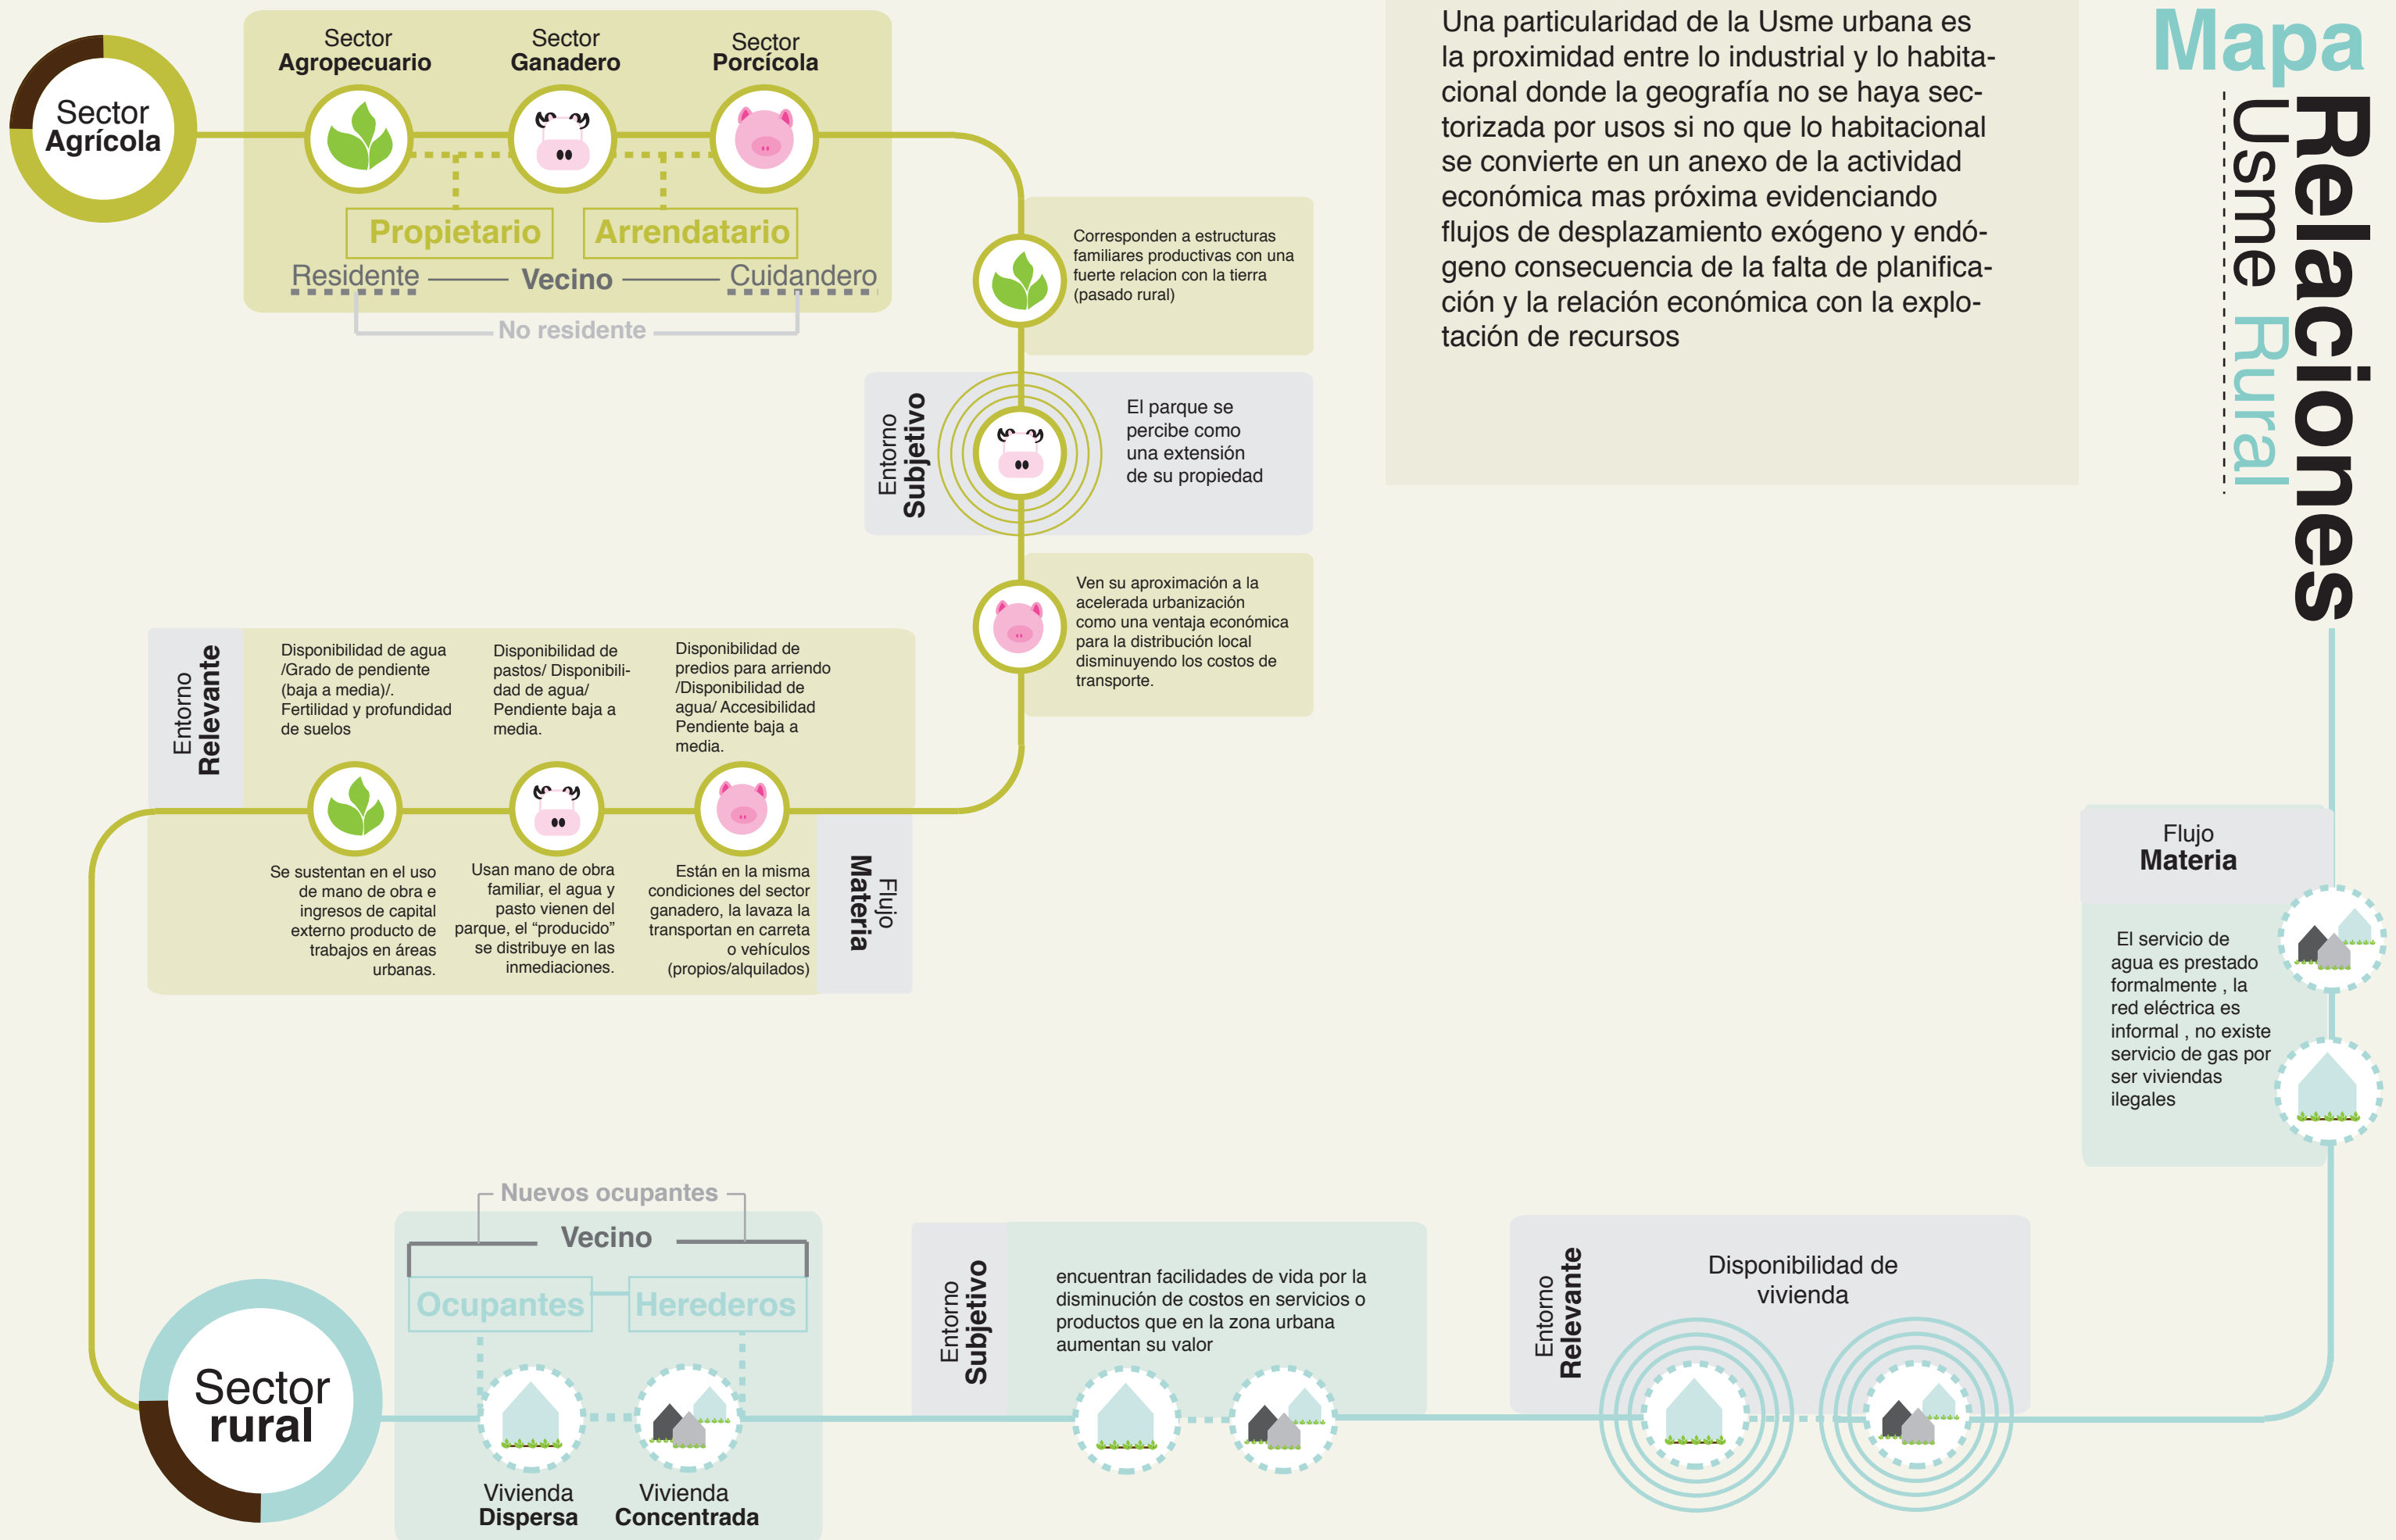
Sector Agrícola

Sector Agropecuario

Sector Ganadero

Sector Porcícola

Propietario

Arrendatario

Residente — Vecino — Cuidandero

No residente

Una particularidad de la Usme urbana es la proximidad entre lo industrial y lo habitacional donde la geografía no se haya sectorizada por usos si no que lo habitacional se convierte en un anexo de la actividad económica mas próxima evidenciando flujos de desplazamiento exógeno y endógeno consecuencia de la falta de planificación y la relación económica con la explotación de recursos

Mapa Relaciones Usme Rural

Corresponden a estructuras familiares productivas con una fuerte relacion con la tierra (pasado rural)

Entorno Subjetivo

El parque se percibe como una extensión de su propiedad

Ven su aproximación a la acelerada urbanización como una ventaja económica para la distribución local disminuyendo los costos de transporte.

Entorno Relevante

Disponibilidad de agua /Grado de pendiente (baja a media)/. Fertilidad y profundidad de suelos

Disponibilidad de pastos/ Disponibilidad de agua/ Pendiente baja a media.

Disponibilidad de predios para arriendo /Disponibilidad de agua/ Accesibilidad Pendiente baja a media.

Se sustentan en el uso de mano de obra e ingresos de capital externo producto de trabajos en áreas urbanas.

Usan mano de obra familiar, el agua y pasto vienen del parque, el “producido” se distribuye en las inmediaciones.

Están en la misma condiciones del sector ganadero, la lavaza la transportan en carreta o vehículos (propios/alquilados)

Flujo Materia

Flujo Materia

El servicio de agua es prestado formalmente , la red eléctrica es informal , no existe servicio de gas por ser viviendas ilegales

Nuevos ocupantes

Vecino

Ocupantes

Herederos

Sector rural

Vivienda Dispersa

Vivienda Concentrada

Entorno Subjetivo

encuentran facilidades de vida por la disminución de costos en servicios o productos que en la zona urbana aumentan su valor

Entorno Relevante

Disponibilidad de vivienda